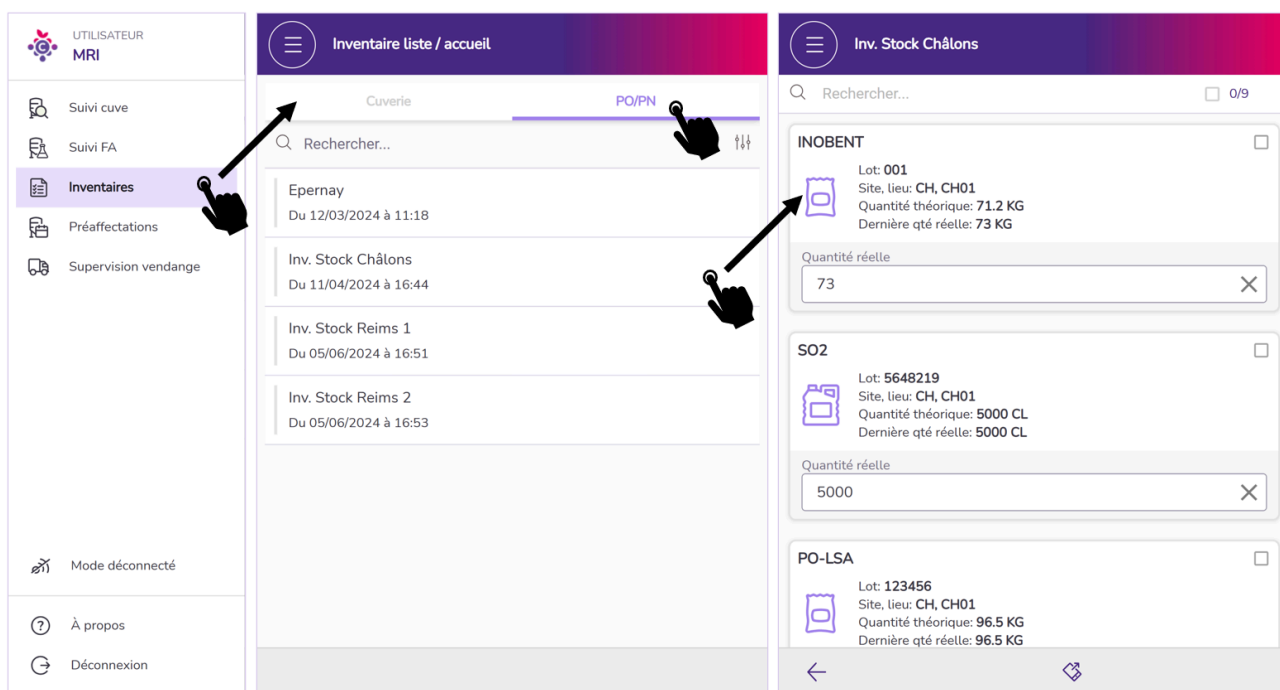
UTILISATEUR
MRI

Suivi cuve

Suivi FA

Inventaires

Préaffectations

Supervision vendange

Mode déconnecté

À propos

Déconnexion

Inventaire liste / accueil

Cuverie

PO/PN

Rechercher...

Epernay
Du 12/03/2024 à 11:18

Inv. Stock Châlons
Du 11/04/2024 à 16:44

Inv. Stock Reims 1
Du 05/06/2024 à 16:51

Inv. Stock Reims 2
Du 05/06/2024 à 16:53

Inv. Stock Châlons

Rechercher...

0/9

INOBENT
Lot: 001
Site, lieu: CH, CH01
Quantité théorique: 71.2 KG
Dernière qté réelle: 73 KG
Quantité réelle
73

SO2
Lot: 5648219
Site, lieu: CH, CH01
Quantité théorique: 5000 CL
Dernière qté réelle: 5000 CL
Quantité réelle
5000

PO-LSA
Lot: 123456
Site, lieu: CH, CH01
Quantité théorique: 96.5 KG
Dernière qté réelle: 96.5 KG